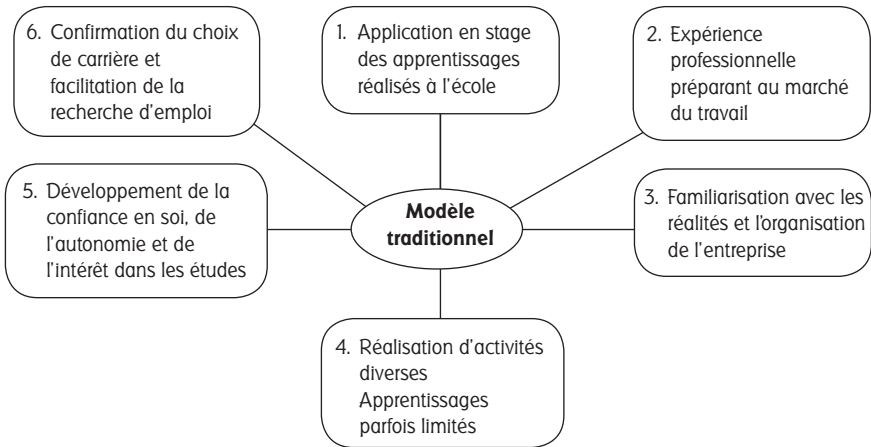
Modèle traditionnel

1. Application en stage des apprentissages réalisés à l'école

2. Expérience professionnelle préparant au marché du travail

3. Familiarisation avec les réalités et l'organisation de l'entreprise

4. Réalisation d'activités diverses
Apprentissages parfois limités

5. Développement de la confiance en soi, de l'autonomie et de l'intérêt dans les études

6. Confirmation du choix de carrière et facilitation de la recherche d'emploi